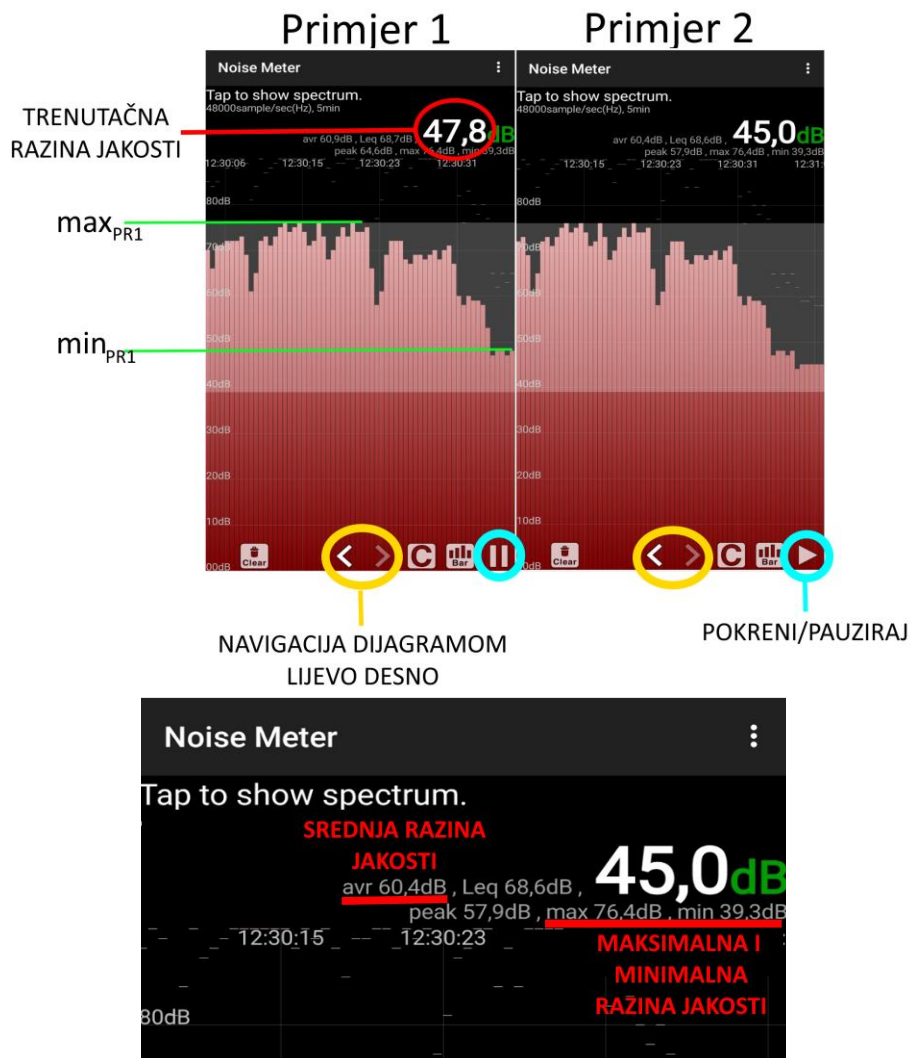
Primjer 1

Primjer 2

TRENUTAČNA RAZINA JAKOSTI

$max_{PR1}$

$min_{PR1}$

Noise Meter

Tap to show spectrum.
48000sample/sec(Hz), 5min

47,8dB

avr 60,9dB , Leq 68,7dB ,
peak 64,6dB , max 76,4dB , min 39,3dB

12:30:06 12:30:15 12:30:23 12:30:31

80dB
70dB
60dB
50dB
40dB
30dB
20dB
10dB
00dB

Clear

C

Bar

Noise Meter

Tap to show spectrum.
48000sample/sec(Hz), 5min

45,0dB

avr 60,4dB , Leq 68,6dB ,
peak 57,9dB , max 76,4dB , min 39,3dB

12:30:15 12:30:23 12:30:31 12:31

80dB
70dB
60dB
50dB
40dB
30dB
20dB
10dB
00dB

Clear

C

Bar

NAVIGACIJA DIJAGRAMOM LIJEVO DESNO

POKRENI/PAUZIRAJ

Noise Meter

Tap to show spectrum.

SREDNJA RAZINA JAKOSTI

45,0dB

avr 60,4dB , Leq 68,6dB ,
peak 57,9dB , max 76,4dB , min 39,3dB

12:30:15 12:30:23

MAKSIMALNA I MINIMALNA RAŽINA JAKOSTI

80dB